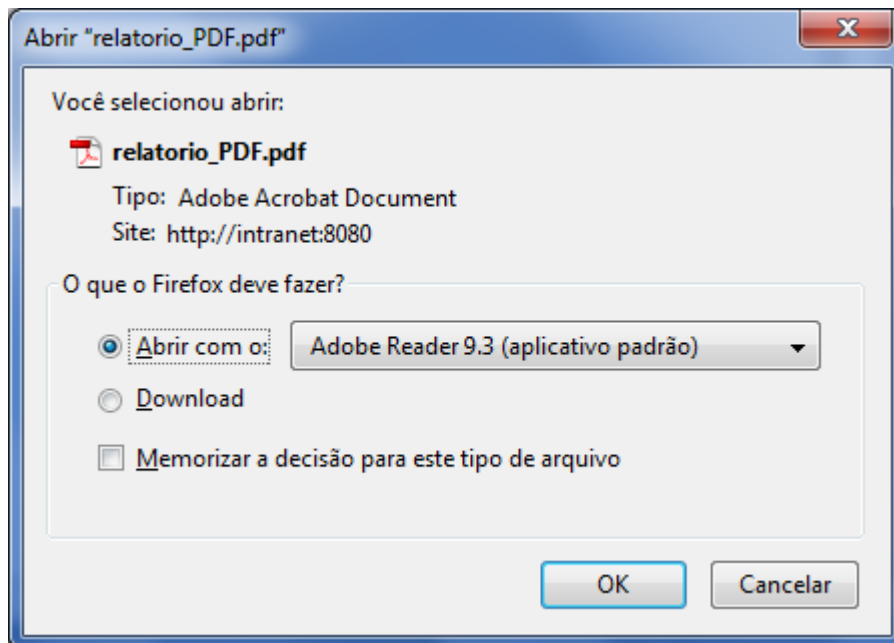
Abrir "relatorio_PDF.pdf"

Você selecionou abrir:

relatorio_PDF.pdf

Tipo: Adobe Acrobat Document

Site: http://intranet:8080

O que o Firefox deve fazer?

Abrir com o: Adobe Reader 9.3 (aplicativo padrão)

Download

Memorizar a decisão para este tipo de arquivo

OK

Cancelar